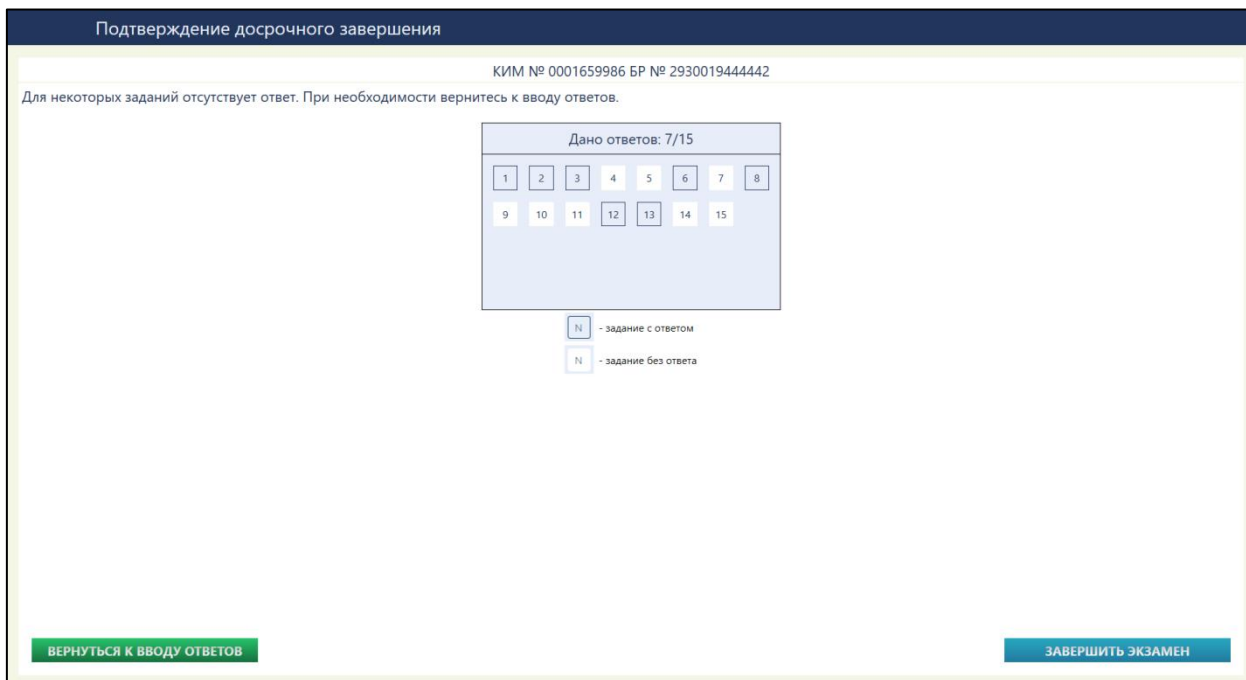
Подтверждение досрочного завершения

КИМ № 0001659986 БР № 2930019444442

Для некоторых заданий отсутствует ответ. При необходимости вернитесь к вводу ответов.

Дано ответов: 7/15

1 2 3 4 5 6 7 8
9 10 11 12 13 14 15

N - задание с ответом
N - задание без ответа

ВЕРНУТЬСЯ К ВВОДУ ОТВЕТОВ

ЗАВЕРШИТЬ ЭКЗАМЕН